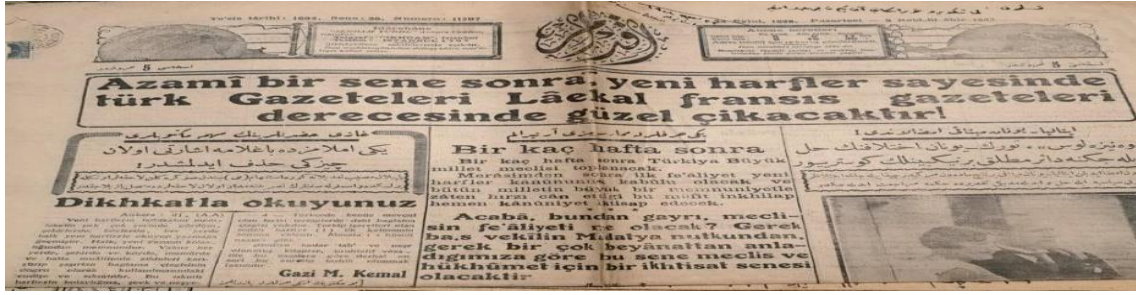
Azamî bir sene sonra yeni harfler sayesinde türk Gazeteleri Lâekal fransıs gazeteleri derecesinde güzel çıkacaktır!

Dikhkatla okuyunuz

Gazi M. Kemal

Bir kaç hafta sonra

Bir kaç hafta sonra Türkiya Büyük millet meclisi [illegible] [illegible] sebebiyle ilk fe'aliyet yeni harfler kanununu kabûle olacak ve bütün milletin büyük bir memnuniyetle zaten hızlı can attığı bu mühim inkılâp hemen kanuniyet kisap edecek.

Acabâ, bundan gayrı, meclisin fe'âliyeti ne olacak? Gerek başvekilin Maliye vekilinin gerek bir çok beyânâttan anladığımıza göre bu sene meclis ve hükûmet için bir iktisat senesi olacaktır

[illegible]